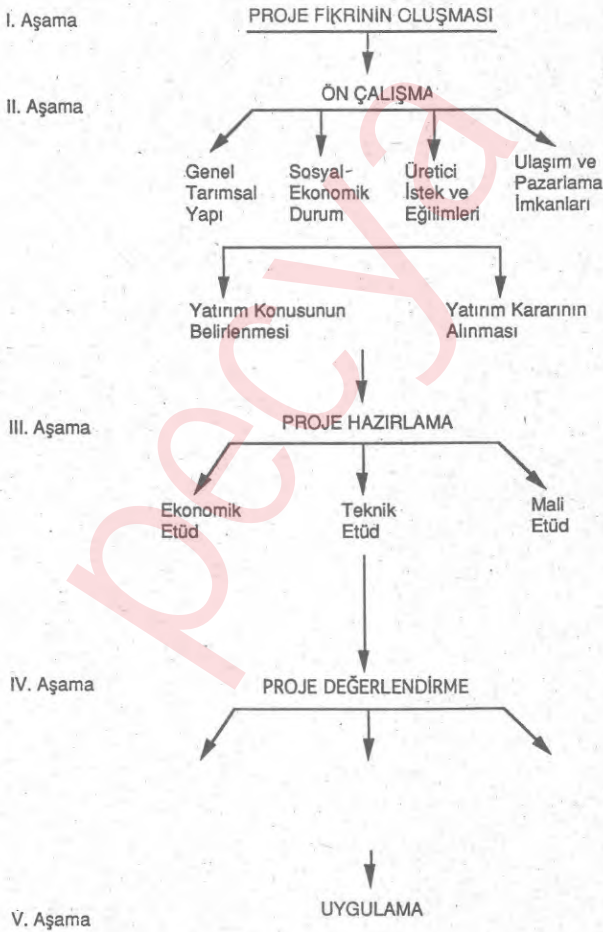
I. Aşama

PROJE FİKRİNİN OLUŞMASI

II. Aşama

ÖN ÇALIŞMA

Genel Tarımsal Yapı

Sosyal-Ekonomik Durum

Üretici İstek ve Eğilimleri

Ulaşım ve Pazarlama İmkanları

Yatırım Konusunun Belirlenmesi

Yatırım Kararının Alınması

III. Aşama

PROJE HAZIRLAMA

Ekonomik Etüd

Teknik Etüd

Mali Etüd

IV. Aşama

PROJE DEĞERLENDİRME

V. Aşama

UYGULAMA

pecya